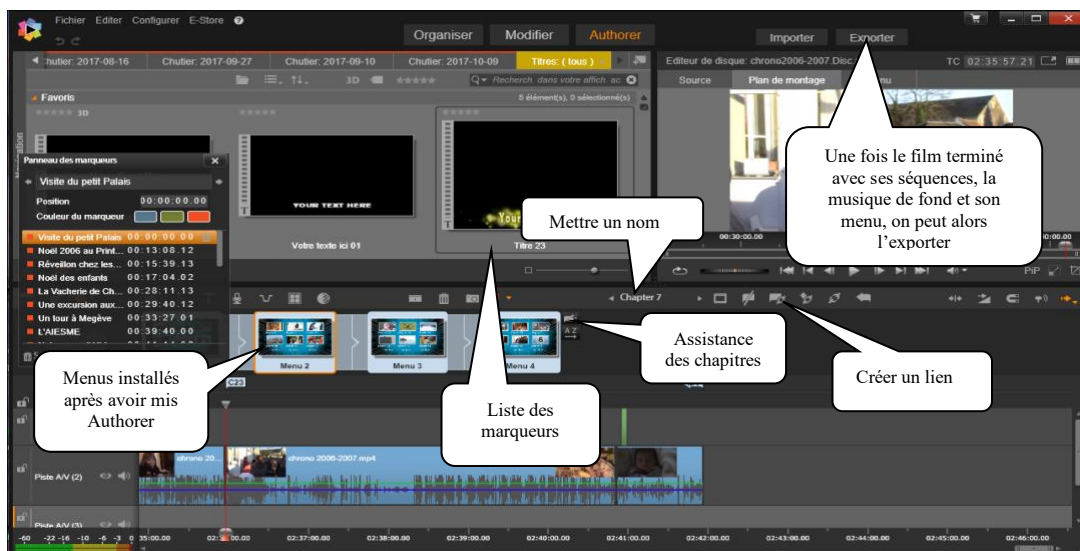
Fichier Editer Configurer E-Store

Organiser Modifier Authorer

Importer Exporter

Chutier: 2017-08-16 Chutier: 2017-09-27 Chutier: 2017-09-10 Chutier: 2017-10-09 Titres: ( tous )

Editeur de disque: chrono2006-2007.Disc

TC 02:35:57.21

Source Plan de montage

Recherch. dans votre affich. ac

Favoris

5 élément(s), 0 sélectionné(s)

3D

Panneau des marqueurs

Visite du petit Palais

Position 00:00:00.00

Couleur du marqueur

Visite du petit Palais 00:00:00.00
Noël 2006 au Print... 00:13:08.12
Réveillon chez les... 00:15:39.13
Noël des enfants 00:17:04.02
La Vacherie de Ch... 00:28:11.13
Une excursion aux... 00:29:40.12
Un tour à Megève 00:33:27.01
L'AIESME 00:39:40.00

YOUR TEXT HERE

Votre texte ici 01

Titre 23

Une fois le film terminé avec ses séquences, la musique de fond et son menu, on peut alors l'exporter

Mettre un nom

00:30:00.00

PiP

Chapter 7

Assistance des chapitres

Créer un lien

Menus installés après avoir mis Authorer

Menu 2 Menu 3 Menu 4

C23

Liste des marqueurs

Piste A/V (2)

chrono 20... chrono 2006-2007.mp4

Piste A/V (3)

-60 -22 -16 -10 -6 -3 0 35:00.00 02:36:00.00 02:37:00.00 02:38:00.00 02:39:00.00 02:40:00.00 02:41:00.00 02:42:00.00 02:43:00.00 02:44:00.00 02:45:00.00 02:46:00.00